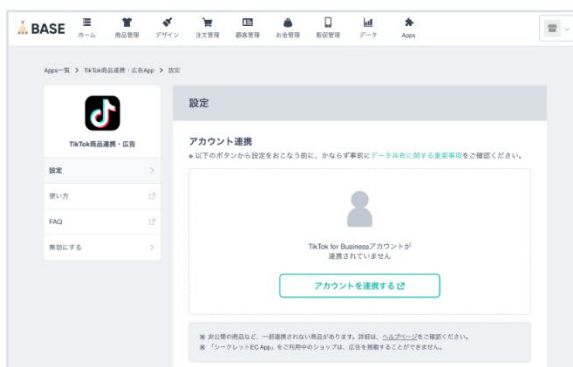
BASE ホーム 商品管理 デザイン 注文管理 顧客管理 お金管理 集客管理 データ Apps

Apps一覧 > TikTok商品連携・広告App > 設定

TikTok商品連携・広告

設定

使い方

FAQ

無効にする

設定

アカウント連携

● 以下のボタンから設定をおこなう前に、かならず事前にデータ共有に関する重要事項をご確認ください。

TikTok for Businessアカウントが連携されていません

アカウントを連携する

※ 非公開の商品など、一部連携されない商品があります。詳細は、ヘルプページをご確認ください。
※ 「シークレットEC App」をご利用中のショップは、広告を掲載することができません。